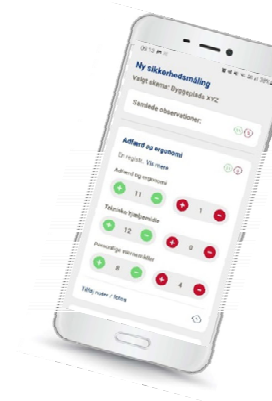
Ny sikkerhedsmåling

Valgt skema: Byggeplads XYZ

Samlede observationer:

Adfærd og ergonomi

Adfærd og ergonomi

11

1

Tekniske hjælpemidler

12

0

Personlige værnemidler

8

4

Tilføj noter / fotos